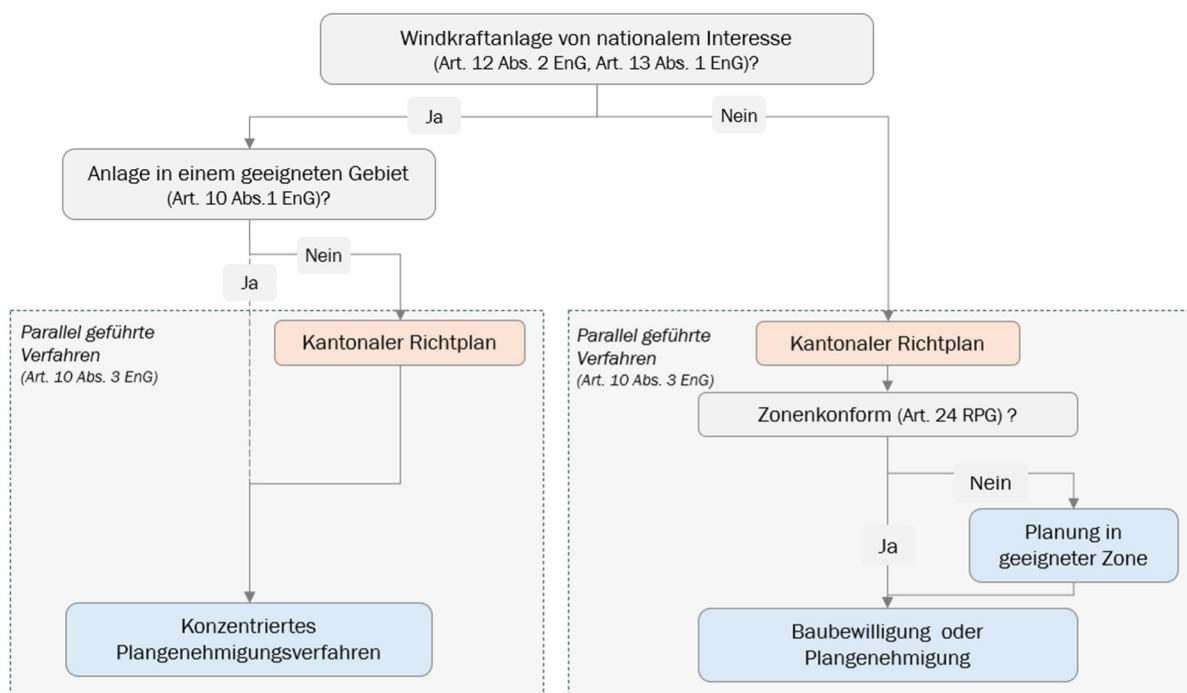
Windkraftanlage von nationalem Interesse
(Art. 12 Abs. 2 EnG, Art. 13 Abs. 1 EnG)?

Ja

Nein

Anlage in einem geeigneten Gebiet
(Art. 10 Abs.1 EnG)?

Nein

Ja

Parallel geführte Verfahren
(Art. 10 Abs. 3 EnG)

Kantonaler Richtplan

Konzentriertes Plangenehmigungsverfahren

Parallel geführte Verfahren
(Art. 10 Abs. 3 EnG)

Kantonaler Richtplan

Zonenkonform (Art. 24 RPG) ?

Nein

Planung in geeigneter Zone

Ja

Baubewilligung oder Plangenehmigung